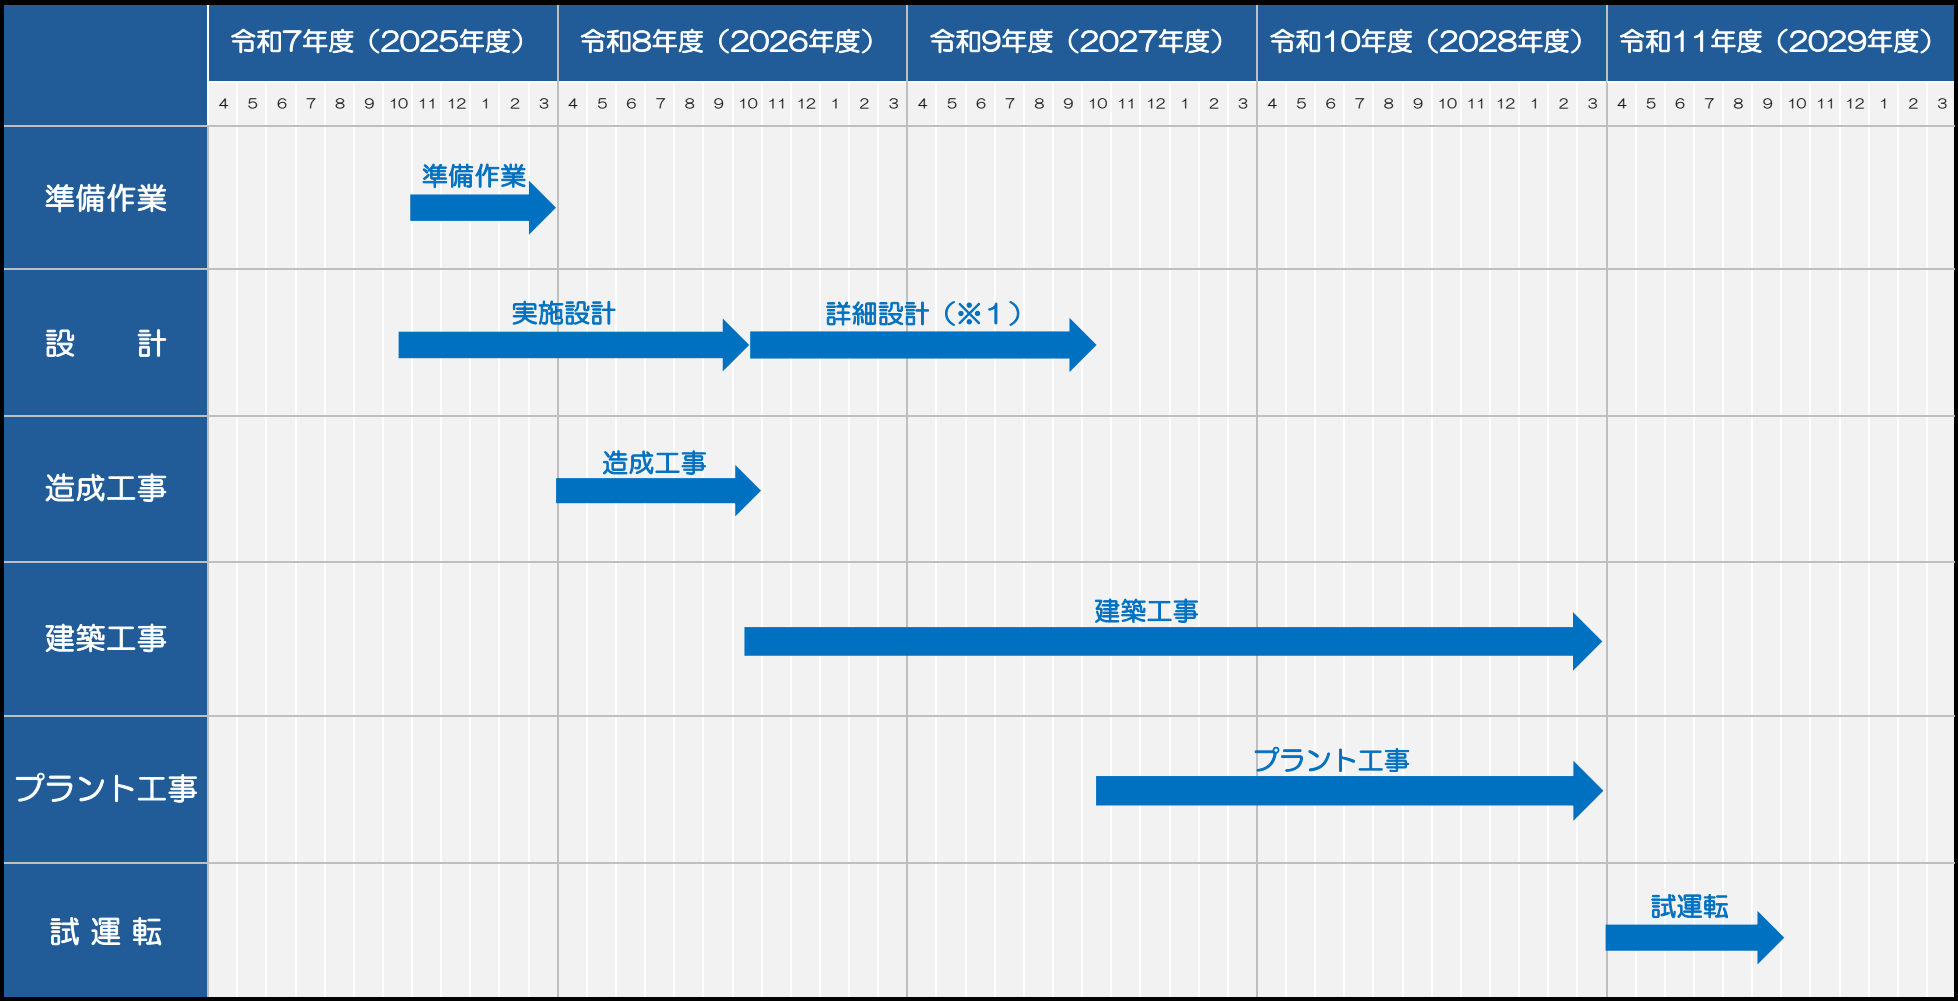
| | 令和7年度（2025年度） | 令和8年度（2026年度） | 令和9年度（2027年度） | 令和10年度（2028年度） | 令和11年度（2029年度） |
|---|---|---|---|---|---|
| | 4 5 6 7 8 9 10 11 12 1 2 3 | 4 5 6 7 8 9 10 11 12 1 2 3 | 4 5 6 7 8 9 10 11 12 1 2 3 | 4 5 6 7 8 9 10 11 12 1 2 3 | 4 5 6 7 8 9 10 11 12 1 2 3 |
| 準備作業 | 準備作業 | | | | |
| 設　計 | 実施設計 | | 詳細設計（※1） | | |
| 造成工事 | | 造成工事 | | | |
| 建築工事 | | | 建築工事 | | |
| プラント工事 | | | | プラント工事 | |
| 試 運 転 | | | | | 試運転 |